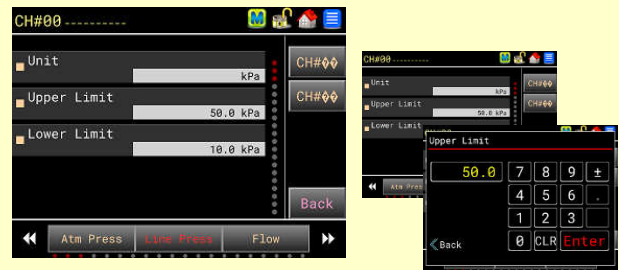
CH#00 ----------
M

Unit
kPa
Upper Limit
50.0 kPa
Lower Limit
10.0 kPa

CH#ΦΦ
CH#ΦΦ
Back

Atm Press
Line Press
Flow

CH#00 ----------
M
Unit
kPa
Upper Limit
50.0 kPa
Lower Limit
CH#ΦΦ
CH#ΦΦ
Atm Press

Upper Limit
50.0
7 8 9 ±
4 5 6
1 2 3 .
0 CLR Enter
Back